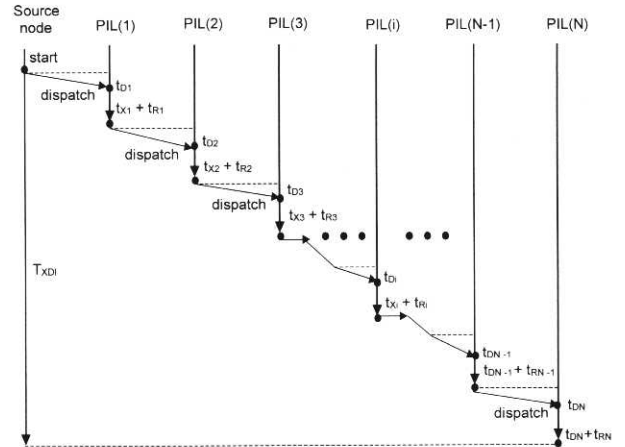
Source node

PIL(1)

PIL(2)

PIL(3)

PIL(i)

PIL(N-1)

PIL(N)

start

dispatch

$t_{D1}$

$t_{X1} + t_{R1}$

$t_{D2}$

dispatch

$t_{X2} + t_{R2}$

$t_{D3}$

dispatch

$t_{X3} + t_{R3}$

$T_{XDI}$

$t_{Di}$

$t_{Xi} + t_{Ri}$

$t_{DN-1}$

$t_{DN-1} + t_{RN-1}$

dispatch

$t_{DN}$

$t_{DN} + t_{RN}$